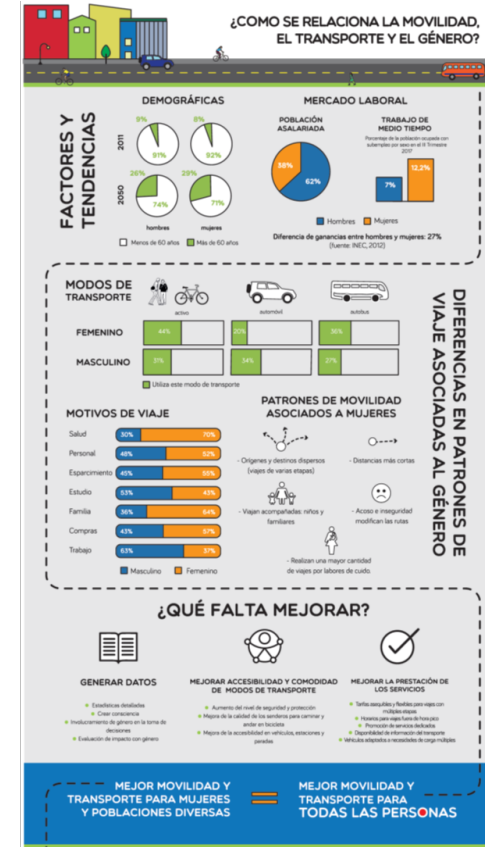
¿COMO SE RELACIONA LA MOVILIDAD, EL TRANSPORTE Y EL GÉNERO?

FACTORES Y TENDENCIAS

DEMOGRÁFICAS

2011
9%
91%
8%
92%

2050
26%
74%
29%
71%

hombres
mujeres

Menos de 60 años
Más de 60 años

MERCADO LABORAL

POBLACIÓN ASALARIADA
38%
62%

TRABAJO DE MEDIO TIEMPO
Porcentaje de la población ocupada con subempleo por sexo en el III Trimestre 2017
7%
12,2%

Hombres
Mujeres

Diferencia de ganancias entre hombres y mujeres: 27%
(fuente: INEC, 2012)

DIFERENCIAS EN PATRONES DE VIAJE ASOCIADAS AL GÉNERO

MODOS DE TRANSPORTE
activo
automóvil
autobús

FEMENINO
44%
20%
36%

MASCULINO
31%
34%
31%

Utiliza este modo de transporte

MOTIVOS DE VIAJE

| | Masculino | Femenino |
|---|---|---|
| Salud | 30% | 70% |
| Personal | 48% | 52% |
| Esparcimiento | 45% | 55% |
| Estudio | 53% | 43% |
| Familia | 36% | 64% |
| Compras | 43% | 57% |
| Trabajo | 63% | 37% |

Masculino
Femenino

PATRONES DE MOVILIDAD ASOCIADOS A MUJERES

- Orígenes y destinos dispersos (viajes de varias etapas)
- Distancias más cortas
- Viajan acompañadas: niños y familiares
- Acoso e inseguridad modifican las rutas
- Realizan una mayor cantidad de viajes por labores de cuido

¿QUÉ FALTA MEJORAR?

GENERAR DATOS
- Estadísticas detalladas
- Crear conciencia
- Involucramiento de género en la toma de decisiones
- Evaluación de impacto con género

MEJORAR ACCESIBILIDAD Y COMODIDAD DE MODOS DE TRANSPORTE
- Aumento del nivel de seguridad y protección
- Mejora de la calidad de los senderos para caminar y andar en bicicleta
- Mejora de la accesibilidad en vehículos, estaciones y paradas

MEJORAR LA PRESTACIÓN DE LOS SERVICIOS
- Tarifas asequibles y flexibles para viajes con múltiples etapas
- Horarios para viajes fuera de hora pico
- Promoción de servicios dedicados
- Disponibilidad de información del transporte
- Vehículos adaptados a necesidades de carga múltiples

MEJOR MOVILIDAD Y TRANSPORTE PARA MUJERES Y POBLACIONES DIVERSAS = MEJOR MOVILIDAD Y TRANSPORTE PARA TODAS LAS PERSONAS